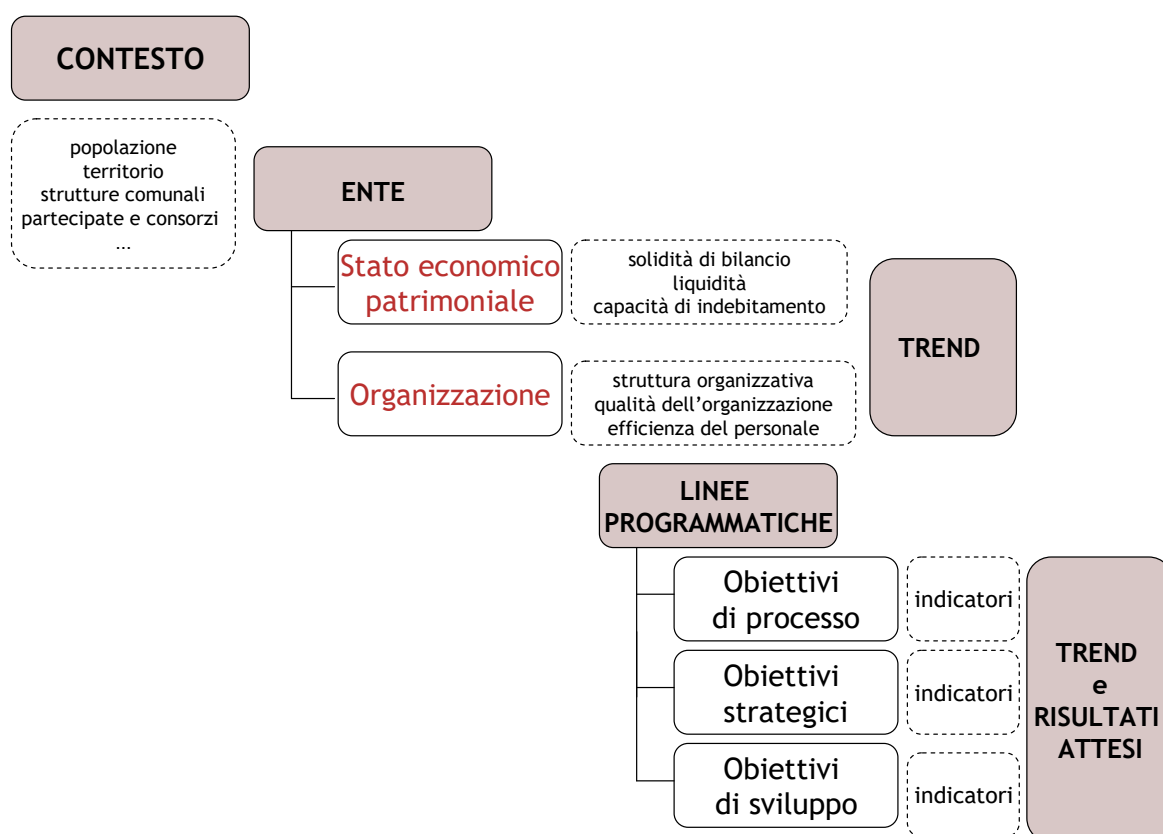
CONTESTO

popolazione
territorio
strutture comunali
partecipate e consorzi
...

ENTE

Stato economico patrimoniale

solidità di bilancio
liquidità
capacità di indebitamento

Organizzazione

struttura organizzativa
qualità dell'organizzazione
efficienza del personale

TREND

LINEE PROGRAMMATICHE

Obiettivi di processo

indicatori

Obiettivi strategici

indicatori

Obiettivi di sviluppo

indicatori

TREND e RISULTATI ATTESI